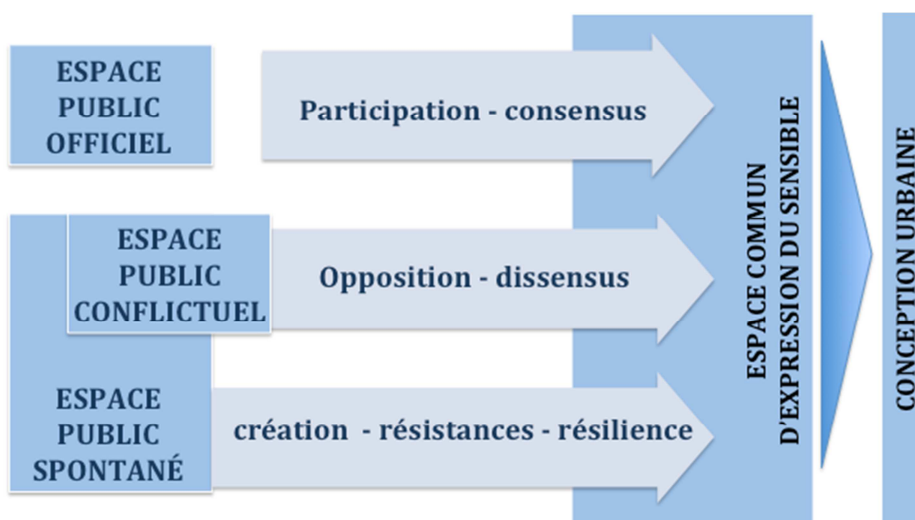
ESPACE PUBLIC OFFICIEL

Participation - consensus

ESPACE PUBLIC CONFLICTUEL

Opposition - dissensus

ESPACE PUBLIC SPONTANÉ

création - résistances - résilience

ESPACE COMMUN D'EXPRESSION DU SENSIBLE

CONCEPTION URBAINE